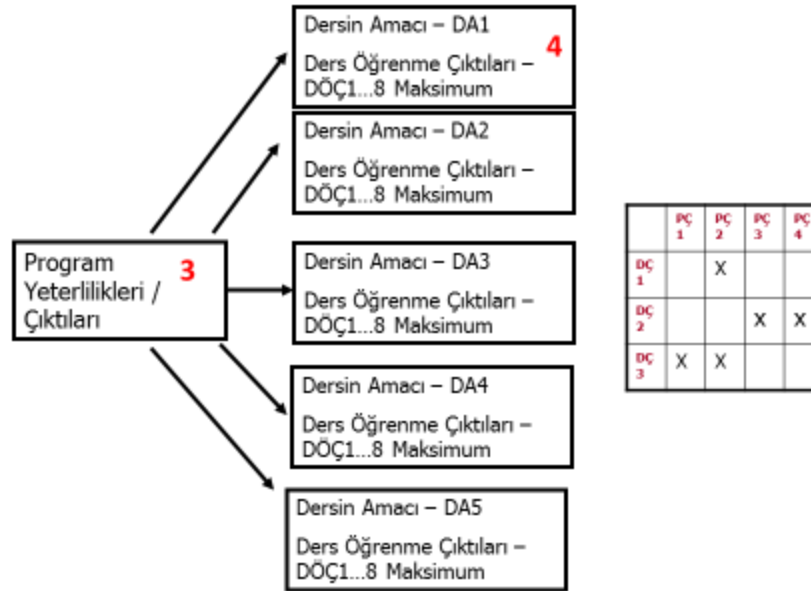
Program Yeterlilikleri / Çıktıları 3

Dersin Amacı – DA1
Ders Öğrenme Çıktıları – DÖÇ1…8 Maksimum
4

Dersin Amacı – DA2
Ders Öğrenme Çıktıları – DÖÇ1…8 Maksimum

Dersin Amacı – DA3
Ders Öğrenme Çıktıları – DÖÇ1…8 Maksimum

Dersin Amacı – DA4
Ders Öğrenme Çıktıları – DÖÇ1…8 Maksimum

Dersin Amacı – DA5
Ders Öğrenme Çıktıları – DÖÇ1…8 Maksimum

| | PÇ 1 | PÇ 2 | PÇ 3 | PÇ 4 |
|---|---|---|---|---|
| DÇ 1 | | X | | |
| DÇ 2 | | | X | X |
| DÇ 3 | X | X | | |